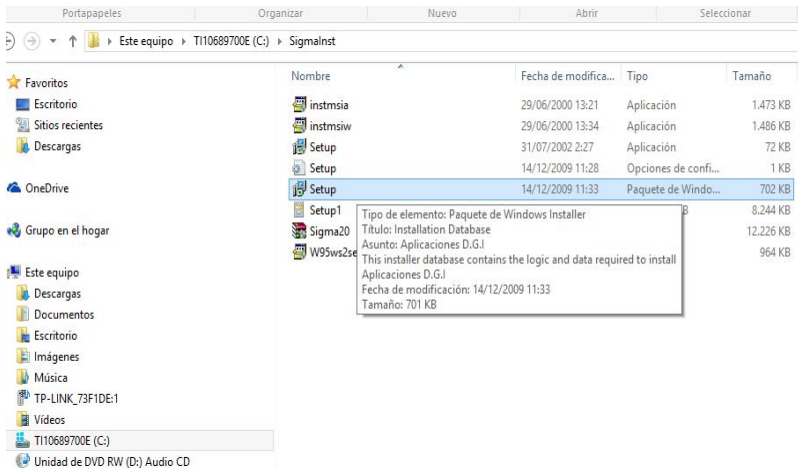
Portapapeles | Organizar | Nuevo | Abrir | Seleccionar

Este equipo ▸ TI10689700E (C:) ▸ SigmaInst

Favoritos
Escritorio
Sitios recientes
Descargas

OneDrive

Grupo en el hogar

Este equipo
Descargas
Documentos
Escritorio
Imágenes
Música
TP-LINK_73F1DE:1
Vídeos
TI10689700E (C:)
Unidad de DVD RW (D:) Audio CD

| Nombre | Fecha de modifica... | Tipo | Tamaño |
|---|---|---|---|
| instmsia | 29/06/2000 13:21 | Aplicación | 1.473 KB |
| instmsiw | 29/06/2000 13:34 | Aplicación | 1.486 KB |
| Setup | 31/07/2002 2:27 | Aplicación | 72 KB |
| Setup | 14/12/2009 11:28 | Opciones de confi... | 1 KB |
| Setup | 14/12/2009 11:33 | Paquete de Windo... | 702 KB |
| Setup1 | | B | 8.244 KB |
| Sigma20 | | | 12.226 KB |
| W95ws2se | | | 964 KB |

Tipo de elemento: Paquete de Windows Installer
Título: Installation Database
Asunto: Aplicaciones D.G.I
This installer database contains the logic and data required to install Aplicaciones D.G.I
Fecha de modificación: 14/12/2009 11:33
Tamaño: 701 KB